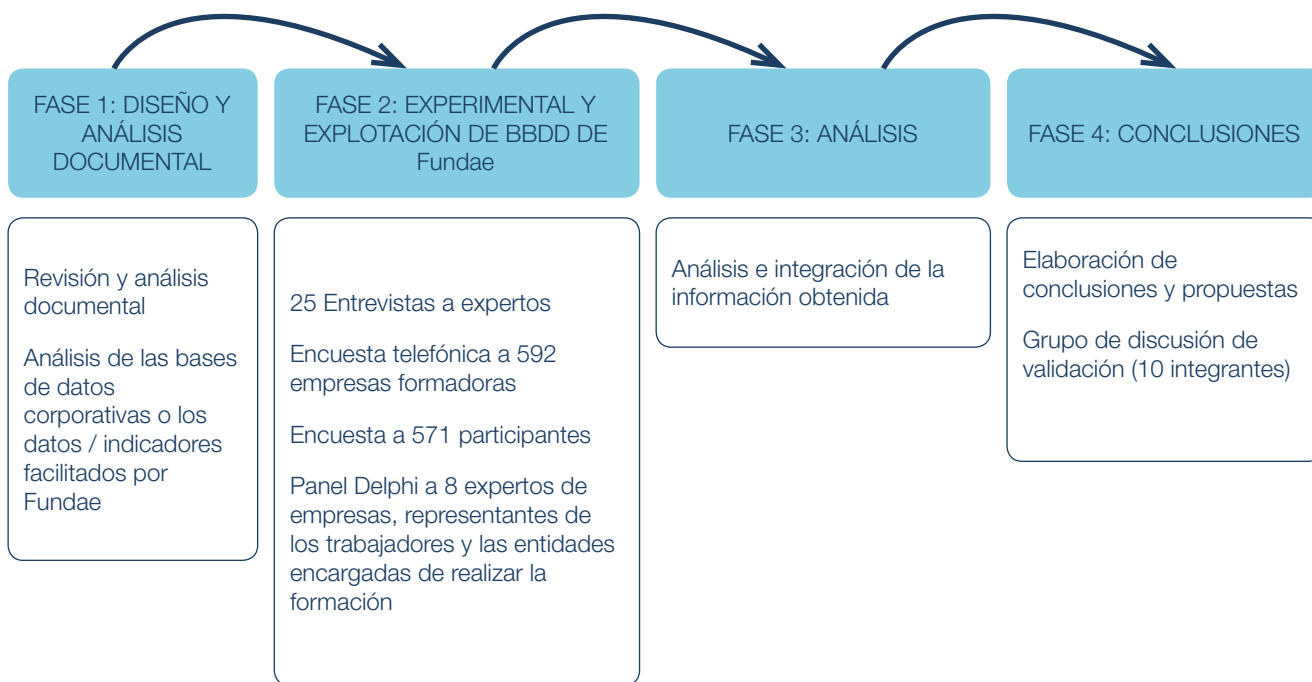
FASE 1: DISEÑO Y ANÁLISIS DOCUMENTAL

Revisión y análisis documental

Análisis de las bases de datos corporativas o los datos / indicadores facilitados por Fundae

FASE 2: EXPERIMENTAL Y EXPLOTACIÓN DE BBDD DE Fundae

25 Entrevistas a expertos

Encuesta telefónica a 592 empresas formadoras

Encuesta a 571 participantes

Panel Delphi a 8 expertos de empresas, representantes de los trabajadores y las entidades encargadas de realizar la formación

FASE 3: ANÁLISIS

Análisis e integración de la información obtenida

FASE 4: CONCLUSIONES

Elaboración de conclusiones y propuestas

Grupo de discusión de validación (10 integrantes)